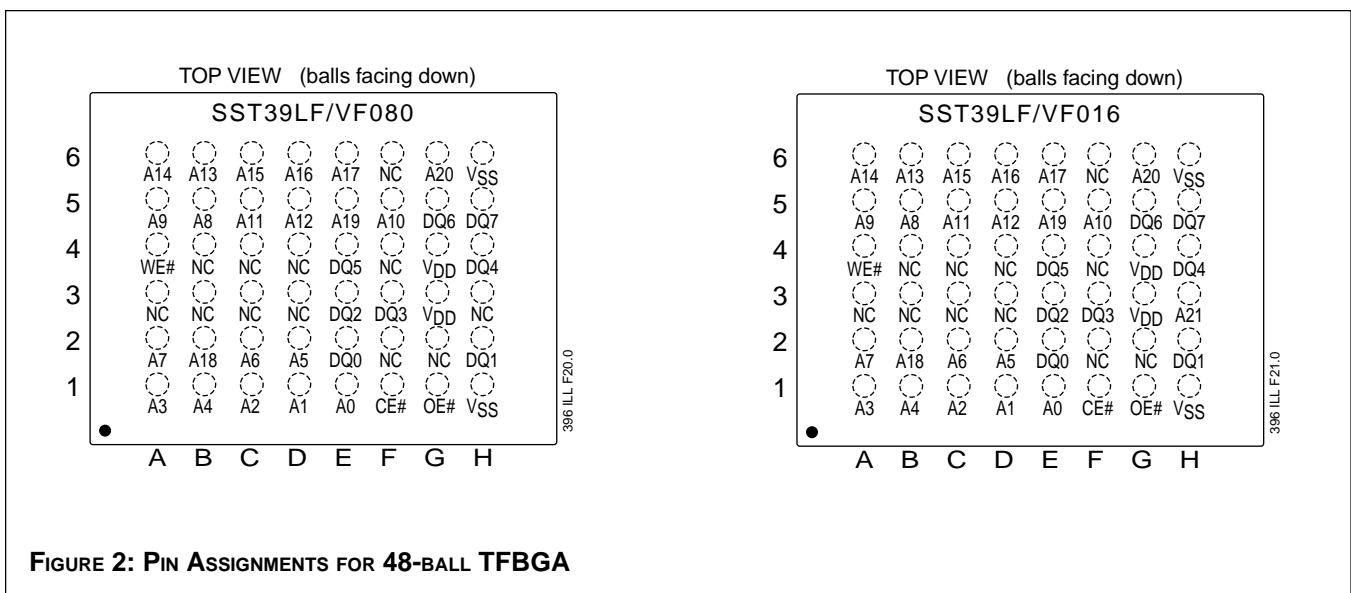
TOP VIEW (balls facing down)

SST39LF/VF080

| | | | | | | | | |
|---|---|---|---|---|---|---|---|---|
| 6 | A14 | A13 | A15 | A16 | A17 | NC | A20 | $V_{SS}$ |
| 5 | A9 | A8 | A11 | A12 | A19 | A10 | DQ6 | DQ7 |
| 4 | WE# | NC | NC | NC | DQ5 | NC | $V_{DD}$ | DQ4 |
| 3 | NC | NC | NC | NC | DQ2 | DQ3 | $V_{DD}$ | NC |
| 2 | A7 | A18 | A6 | A5 | DQ0 | NC | NC | DQ1 |
| 1 | A3 | A4 | A2 | A1 | A0 | CE# | OE# | $V_{SS}$ |
| | A | B | C | D | E | F | G | H |

396 ILL F20.0

TOP VIEW (balls facing down)

SST39LF/VF016

| | | | | | | | | |
|---|---|---|---|---|---|---|---|---|
| 6 | A14 | A13 | A15 | A16 | A17 | NC | A20 | $V_{SS}$ |
| 5 | A9 | A8 | A11 | A12 | A19 | A10 | DQ6 | DQ7 |
| 4 | WE# | NC | NC | NC | DQ5 | NC | $V_{DD}$ | DQ4 |
| 3 | NC | NC | NC | NC | DQ2 | DQ3 | $V_{DD}$ | A21 |
| 2 | A7 | A18 | A6 | A5 | DQ0 | NC | NC | DQ1 |
| 1 | A3 | A4 | A2 | A1 | A0 | CE# | OE# | $V_{SS}$ |
| | A | B | C | D | E | F | G | H |

396 ILL F21.0

FIGURE 2: PIN ASSIGNMENTS FOR 48-BALL TFBGA